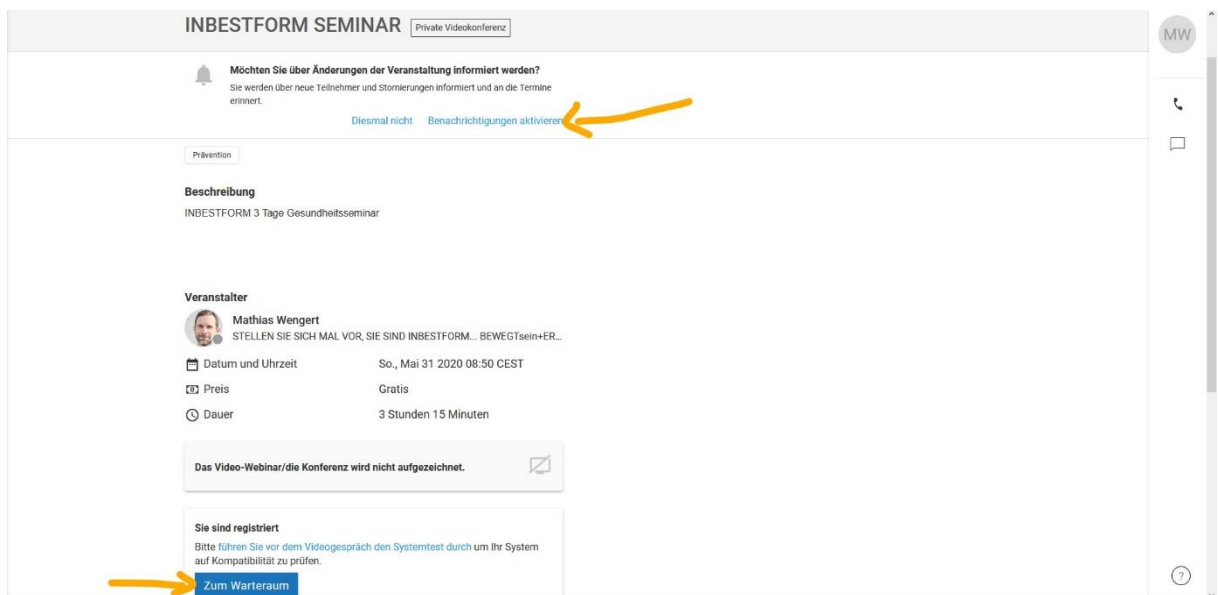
INBESTFORM SEMINAR Private Videokonferenz

MW

Möchten Sie über Änderungen der Veranstaltung informiert werden?
Sie werden über neue Teilnehmer und Stornierungen informiert und an die Termine erinnert.

Diesmal nicht Benachrichtigungen aktivieren

Prävention

Beschreibung
INBESTFORM 3 Tage Gesundheitsseminar

Veranstalter
Mathias Wengert
STELLEN SIE SICH MAL VOR, SIE SIND INBESTFORM... BEWEGTsein+ER...

| Datum und Uhrzeit | So., Mai 31 2020 08:50 CEST |
|---|---|
| Preis | Gratis |
| Dauer | 3 Stunden 15 Minuten |

Das Video-Webinar/die Konferenz wird nicht aufgezeichnet.

Sie sind registriert
Bitte führen Sie vor dem Videogespräch den Systemtest durch um Ihr System auf Kompatibilität zu prüfen.

Zum Warteraum

?